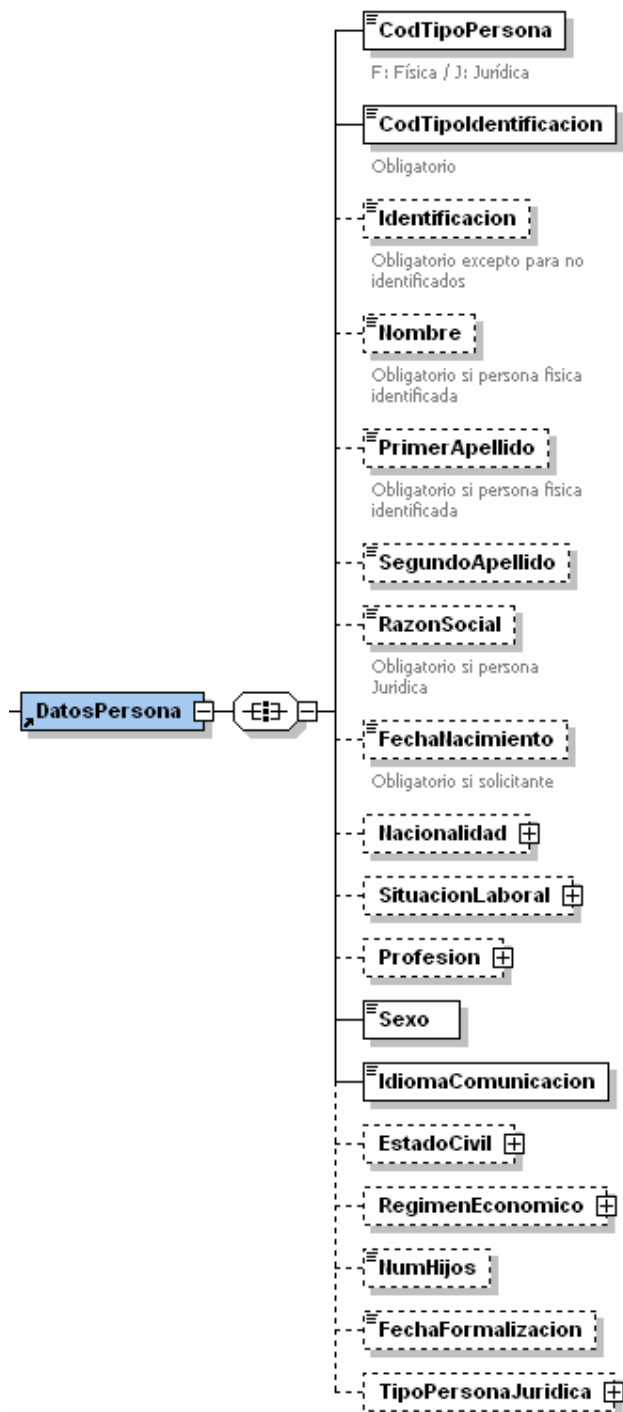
DatosPersona

CodTipoPersona
F: Física / J: Jurídica

CodTipoIdentificacion
Obligatorio

Identificacion
Obligatorio excepto para no identificados

Nombre
Obligatorio si persona fisica identificada

PrimerApellido
Obligatorio si persona fisica identificada

SegundoApellido

RazonSocial
Obligatorio si persona Juridica

FechaNacimiento
Obligatorio si solicitante

Nacionalidad

SituacionLaboral

Profesion

Sexo

IdiomaComunicacion

EstadoCivil

RegimenEconomico

NumHijos

FechaFormalizacion

TipoPersonaJuridica